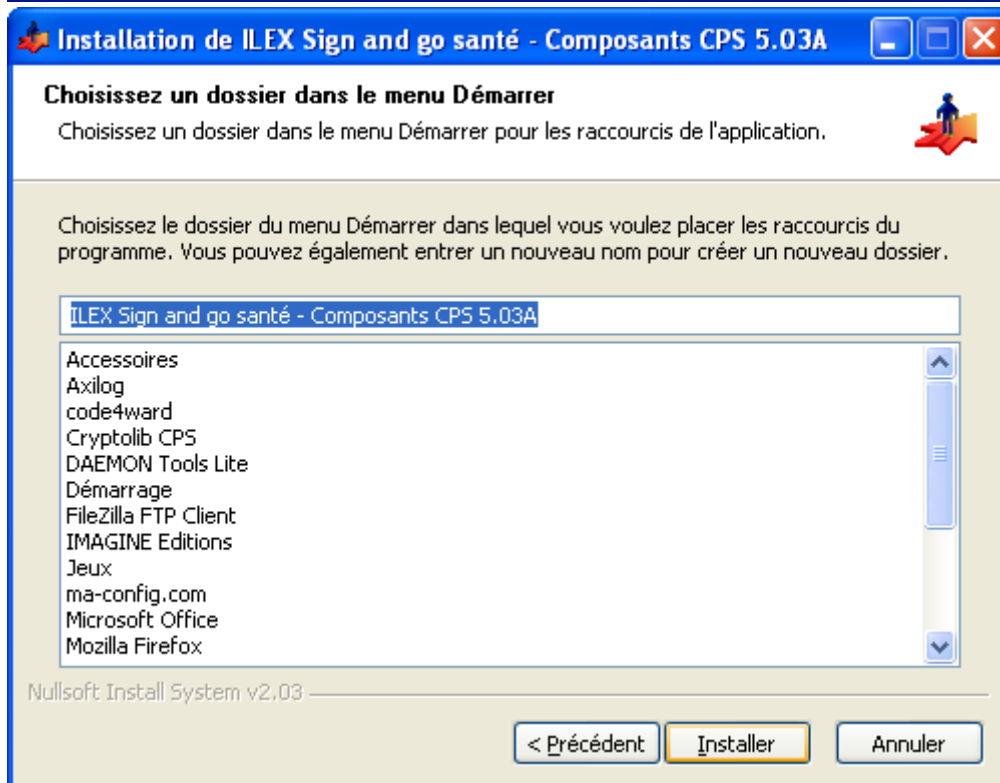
Installation de ILEX Sign and go santé - Composants CPS 5.03A

Choisissez un dossier dans le menu Démarrer
Choisissez un dossier dans le menu Démarrer pour les raccourcis de l'application.

Choisissez le dossier du menu Démarrer dans lequel vous voulez placer les raccourcis du programme. Vous pouvez également entrer un nouveau nom pour créer un nouveau dossier.

ILEX Sign and go santé - Composants CPS 5.03A

Accessoires
Axilog
code4ward
Cryptolib CPS
DAEMON Tools Lite
Démarrage
FileZilla FTP Client
IMAGINE Editions
Jeux
ma-config.com
Microsoft Office
Mozilla Firefox

Nullsoft Install System v2.03

< Précédent
Installer
Annuler